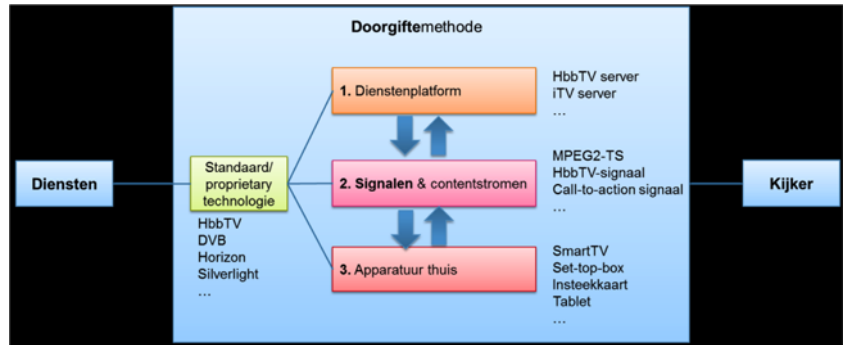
Doorgiftemethode

Diensten

Standaard/ proprietary technologie

HbbTV
DVB
Horizon
Silverlight
…

1. Dienstenplatform

2. Signalen & contentstromen

3. Apparatuur thuis

HbbTV server
iTV server
…

MPEG2-TS
HbbTV-signaal
Call-to-action signaal
…

SmartTV
Set-top-box
Insteekkaart
Tablet
…

Kijker